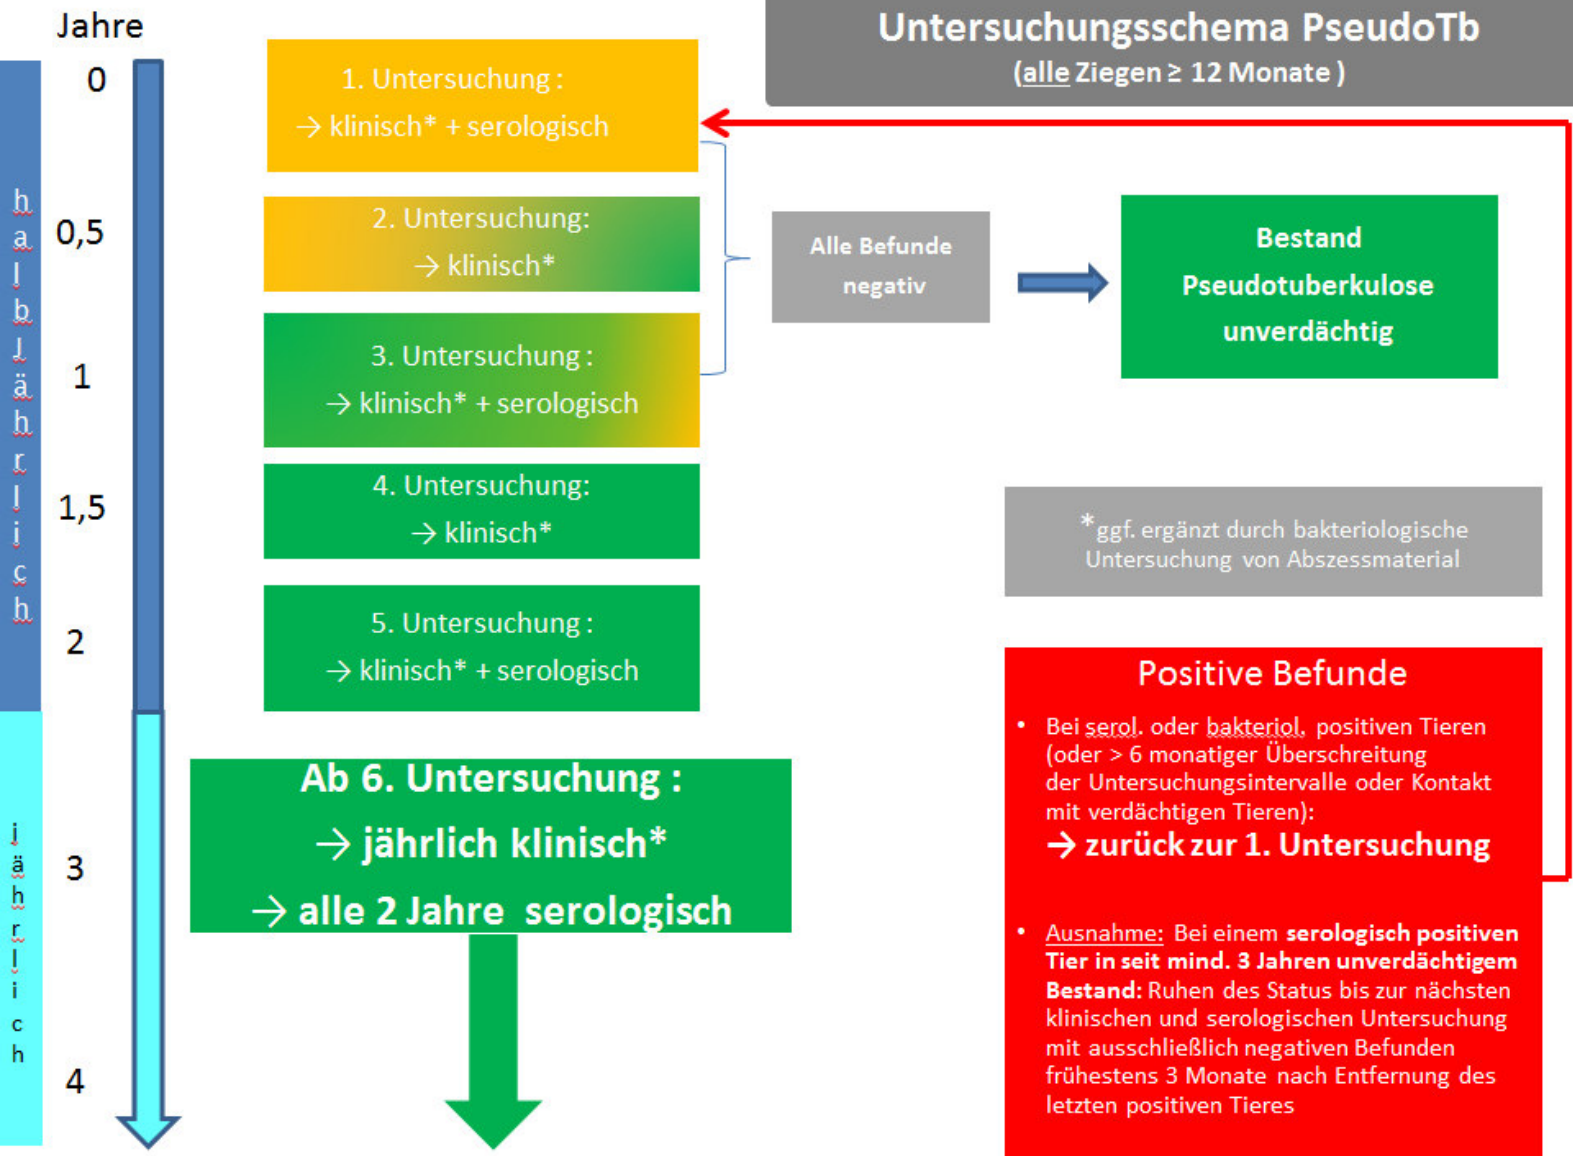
Jahre

0
0,5
1
1,5
2
3
4

h a l b j ä h r l i c h

j ä h r l i c h

Untersuchungsschema PseudoTb
(alle Ziegen ≥ 12 Monate )

1. Untersuchung :
→ klinisch* + serologisch

2. Untersuchung:
→ klinisch*

3. Untersuchung :
→ klinisch* + serologisch

4. Untersuchung:
→ klinisch*

5. Untersuchung :
→ klinisch* + serologisch

Ab 6. Untersuchung :
→ jährlich klinisch*
→ alle 2 Jahre serologisch

Alle Befunde negativ

Bestand Pseudotuberkulose unverdächtig

*ggf. ergänzt durch bakteriologische Untersuchung von Abszessmaterial

Positive Befunde

• Bei serol. oder bakteriol. positiven Tieren (oder > 6 monatiger Überschreitung der Untersuchungsintervalle oder Kontakt mit verdächtigen Tieren):
→ zurück zur 1. Untersuchung

• Ausnahme: Bei einem serologisch positiven Tier in seit mind. 3 Jahren unverdächtigem Bestand: Ruhen des Status bis zur nächsten klinischen und serologischen Untersuchung mit ausschließlich negativen Befunden frühestens 3 Monate nach Entfernung des letzten positiven Tieres